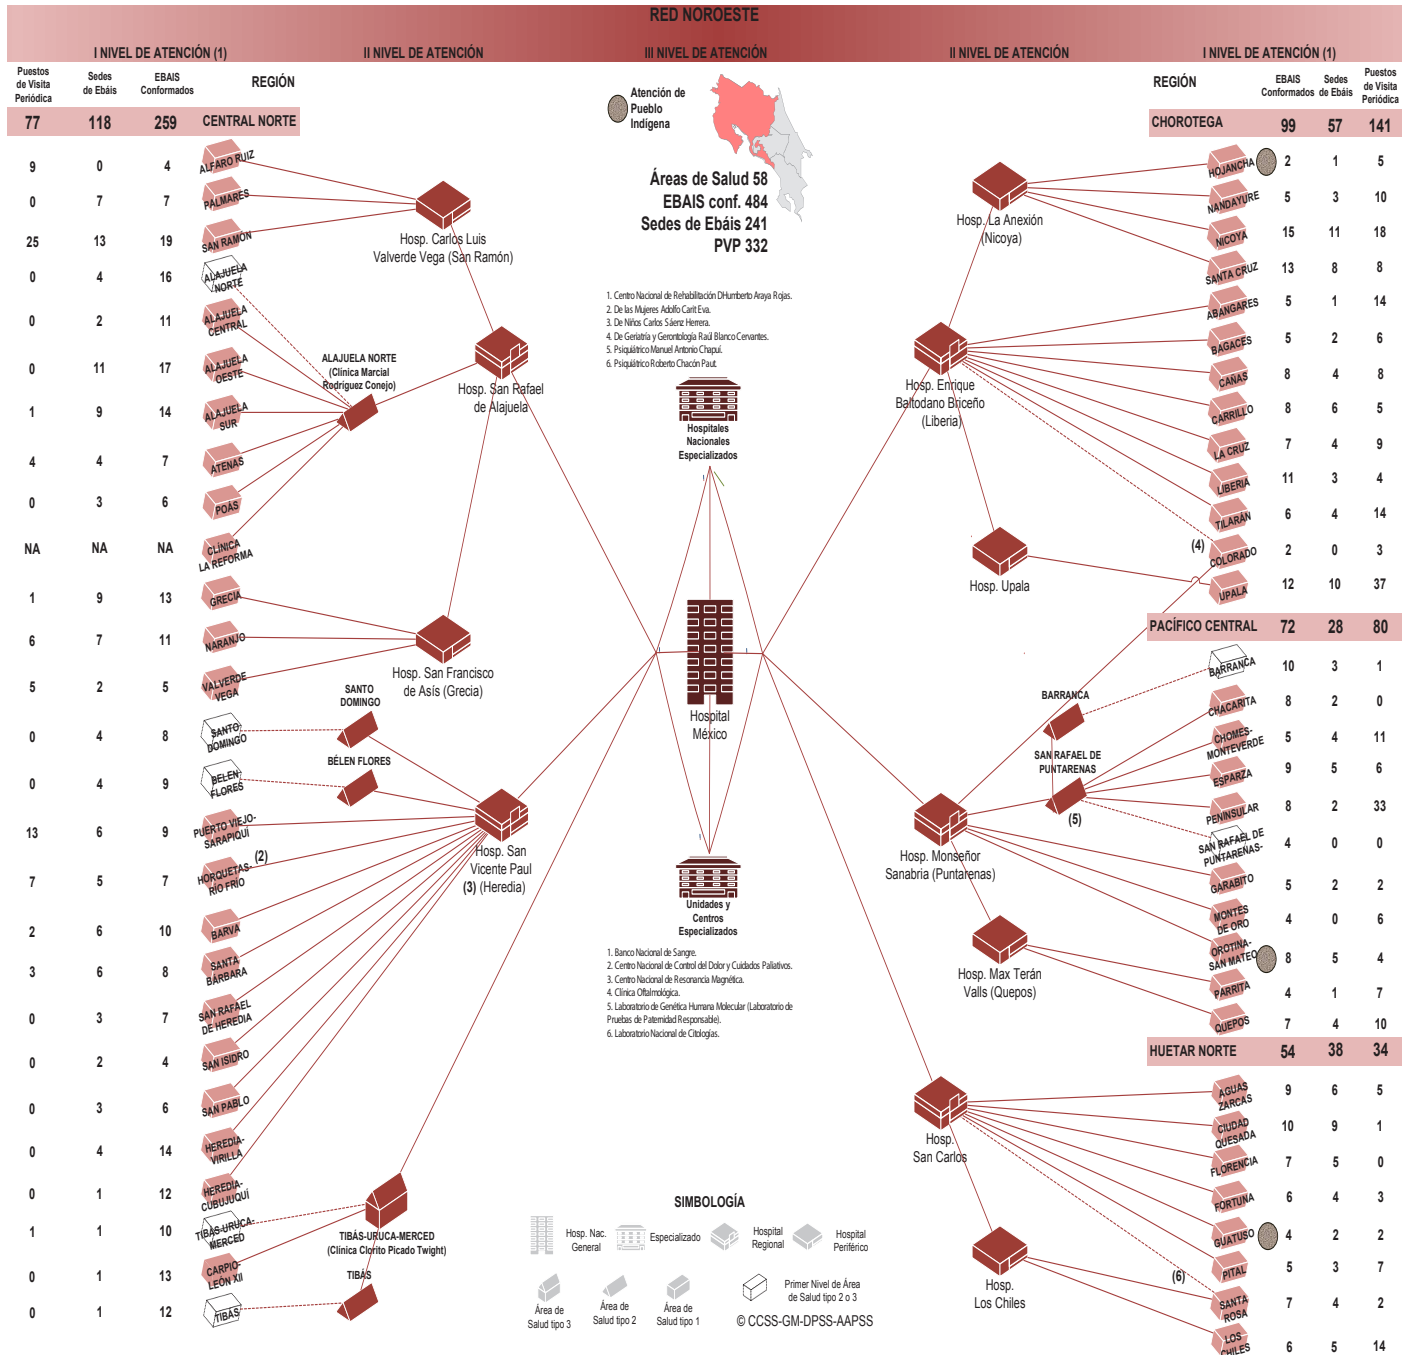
RED NOROESTE

I NIVEL DE ATENCIÓN (1)  II NIVEL DE ATENCIÓN  III NIVEL DE ATENCIÓN  II NIVEL DE ATENCIÓN  I NIVEL DE ATENCIÓN (1)

| Puestos de Visita Periódica | Sedes de Ebáis | EBAIS Conformados | REGIÓN |
|---|---|---|---|
| 77 | 118 | 259 | CENTRAL NORTE |
| 9 | 0 | 4 | ALFARO RUIZ |
| 0 | 7 | 7 | PALMARES |
| 25 | 13 | 19 | SAN RAMON |
| 0 | 4 | 16 | ALAJUELA NORTE |
| 0 | 2 | 11 | ALAJUELA CENTRAL |
| 0 | 11 | 17 | ALAJUELA OESTE |
| 1 | 9 | 14 | ALAJUELA SUR |
| 4 | 4 | 7 | ATENAS |
| 0 | 3 | 6 | POAS |
| NA | NA | NA | CLINICA LA REFORMA |
| 1 | 9 | 13 | GRECIA |
| 6 | 7 | 11 | NARANJO |
| 5 | 2 | 5 | VALVERDE VEGA |
| 0 | 4 | 8 | SANTO DOMINGO |
| 0 | 4 | 9 | BELEN FLORES |
| 13 | 6 | 9 | PUERTO VIEJO-SARAPIQUI |
| 7 | 5 | 7 | HORQUETAS-RIO FRIO |
| 2 | 6 | 10 | BARVA |
| 3 | 6 | 8 | SANTA BARBARA |
| 0 | 3 | 7 | SAN RAFAEL DE HEREDIA |
| 0 | 2 | 4 | SAN ISIDRO |
| 0 | 3 | 6 | SAN PABLO |
| 0 | 4 | 14 | HEREDIA-VIRILLA |
| 0 | 1 | 12 | HEREDIA-CUBUJUQUI |
| 1 | 1 | 10 | TIBAS-URUCA-MERCED |
| 0 | 1 | 13 | CARPIO-LEON XII |
| 0 | 1 | 12 | TIBAS |

(2)

Hosp. Carlos Luis Valverde Vega (San Ramón)
ALAJUELA NORTE (Clínica Marcial Rodríguez Conejo)
Hosp. San Rafael de Alajuela
Hosp. San Francisco de Asís (Grecia)
SANTO DOMINGO
BÉLEN FLORES
Hosp. San Vicente Paul (3) (Heredia)
TIBÁS-URUCA-MERCED (Clínica Clorito Picado Twight)
TIBÁS

Atención de Pueblo Indígena

Áreas de Salud 58
EBAIS conf. 484
Sedes de Ebáis 241
PVP 332

1. Centro Nacional de Rehabilitación DHumberto Araya Rojas.
2. De las Mujeres Adolfo Carit Eva.
3. De Niños Carlos Sáenz Herrera.
4. De Geriatría y Gerontología Raúl Blanco Cervantes.
5. Psiquiátrico Manuel Antonio Chapuí.
6. Psiquiátrico Roberto Chacón Paut.

Hospitales Nacionales Especializados

Hospital México

Unidades y Centros Especializados

1. Banco Nacional de Sangre.
2. Centro Nacional de Control del Dolor y Cuidados Paliativos.
3. Centro Nacional de Resonancia Magnética.
4. Clínica Oftalmológica.
5. Laboratorio de Genética Humana Molecular (Laboratorio de Pruebas de Paternidad Responsable).
6. Laboratorio Nacional de Citologías.

SIMBOLOGÍA
Hosp. Nac. General  Especializado  Hospital Regional  Hospital Periférico
Área de Salud tipo 3  Área de Salud tipo 2  Área de Salud tipo 1  Primer Nivel de Área de Salud tipo 2 o 3
© CCSS-GM-DPSS-AAPSS

Hosp. La Anexión (Nicoya)
Hosp. Enrique Baltodano Briceño (Liberia)
Hosp. Upala
(4)
BARRANCA
SAN RAFAEL DE PUNTARENAS
(5)
Hosp. Monseñor Sanabria (Puntarenas)
Hosp. Max Terán Valls (Quepos)
Hosp. San Carlos
Hosp. Los Chiles
(6)

| REGIÓN | EBAIS Conformados | Sedes de Ebáis | Puestos de Visita Periódica |
|---|---|---|---|
| CHOROTEGA | 99 | 57 | 141 |
| HOJANCHA | 2 | 1 | 5 |
| NANDAYURE | 5 | 3 | 10 |
| NICOYA | 15 | 11 | 18 |
| SANTA CRUZ | 13 | 8 | 8 |
| ABANGARES | 5 | 1 | 14 |
| BAGACES | 5 | 2 | 6 |
| CANAS | 8 | 4 | 8 |
| CARRILLO | 8 | 6 | 5 |
| LA CRUZ | 7 | 4 | 9 |
| LIBERIA | 11 | 3 | 4 |
| TILARAN | 6 | 4 | 14 |
| COLORADO | 2 | 0 | 3 |
| UPALA | 12 | 10 | 37 |
| PACÍFICO CENTRAL | 72 | 28 | 80 |
| BARRANCA | 10 | 3 | 1 |
| CHACARITA | 8 | 2 | 0 |
| CHOMES-MONTEVERDE | 5 | 4 | 11 |
| ESPARZA | 9 | 5 | 6 |
| PENINSULAR | 8 | 2 | 33 |
| SAN RAFAEL DE PUNTARENAS | 4 | 0 | 0 |
| GARABITO | 5 | 2 | 2 |
| MONTES DE ORO | 4 | 0 | 6 |
| OROTINA-SAN MATEO | 8 | 5 | 4 |
| PARRITA | 4 | 1 | 7 |
| QUEPOS | 7 | 4 | 10 |
| HUETAR NORTE | 54 | 38 | 34 |
| AGUAS ZARCAS | 9 | 6 | 5 |
| CIUDAD QUESADA | 10 | 9 | 1 |
| FLORENCIA | 7 | 5 | 0 |
| FORTUNA | 6 | 4 | 3 |
| GUATUSO | 4 | 2 | 2 |
| PITAL | 5 | 3 | 7 |
| SANTA ROSA | 7 | 4 | 2 |
| LOS CHILES | 6 | 5 | 14 |